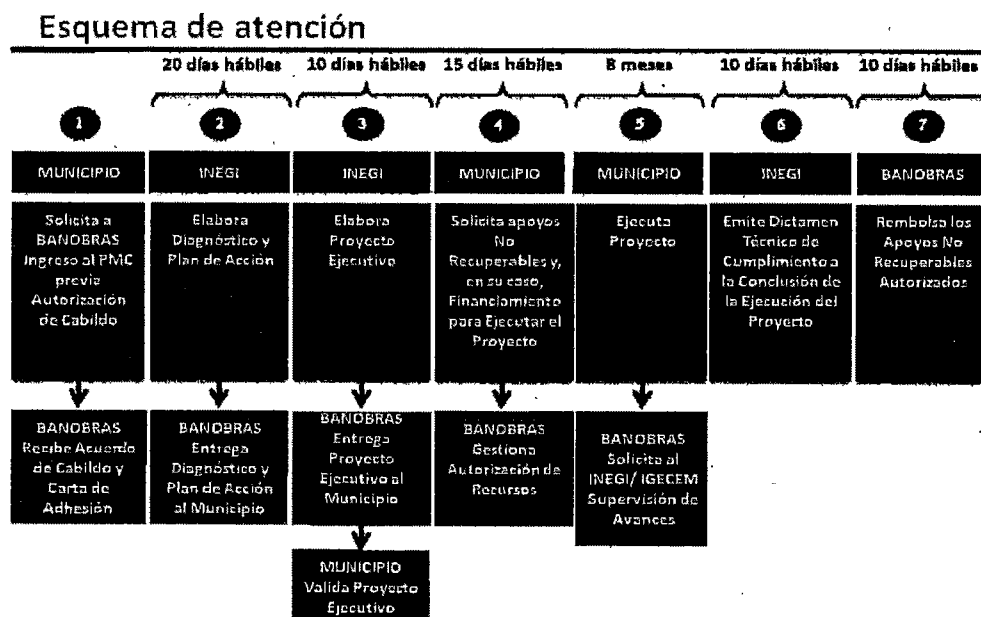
Esquema de atención

20 días hábiles | 10 días hábiles | 15 días hábiles | 8 meses | 10 días hábiles | 10 días hábiles

1
MUNICIPIO
Solicita a BANOBRAS Ingreso al PMC previa Autorización de Cabildo
BANOBRAS Recibe Acuerdo de Cabildo y Carta de Adhesión

2
INEGI
Elabora Diagnóstico y Plan de Acción
BANOBRAS Entrega Diagnóstico y Plan de Acción al Municipio

3
INEGI
Elabora Proyecto Ejecutivo
BANOBRAS Entrega Proyecto Ejecutivo al Municipio
MUNICIPIO Valida Proyecto Ejecutivo

4
MUNICIPIO
Solicita apoyos No Recuperables y, en su caso, Financiamiento para Ejecutar el Proyecto
BANOBRAS Gestiona Autorización de Recursos

5
MUNICIPIO
Ejecuta Proyecto
BANOBRAS Solicita al INEGI/ IGECEM Supervisión de Avances

6
INEGI
Emite Dictamen Técnico de Cumplimiento a la Conclusión de la Ejecución del Proyecto

7
BANOBRAS
Rembolsa los Apoyos No Recuperables Autorizados